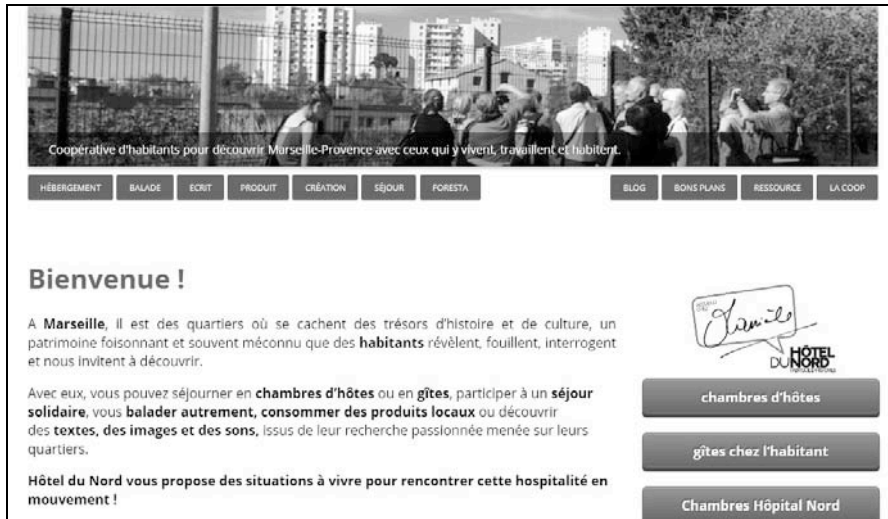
Coopérative d'habitants pour découvrir Marseille-Provence avec ceux qui y vivent, travaillent et habitent.

HÉBERGEMENT BALADE ECRIT PRODUIT CRÉATION SÉJOUR FORESTA BLOG BONS PLANS RESSOURCE LA COOP

Bienvenue !

A **Marseille**, il est des quartiers où se cachent des trésors d'histoire et de culture, un patrimoine foisonnant et souvent méconnu que des **habitants** révèlent, fouillent, interrogent et nous invitent à découvrir.

Avec eux, vous pouvez séjourner en **chambres d'hôtes** ou en **gîtes**, participer à un **séjour solidaire**, vous **balader autrement**, **consommer des produits locaux** ou découvrir des **textes, des images et des sons**, issus de leur recherche passionnée menée sur leurs quartiers.

**Hôtel du Nord vous propose des situations à vivre pour rencontrer cette hospitalité en mouvement !**

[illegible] Danielle

HÔTEL DU NORD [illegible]

chambres d'hôtes

gîtes chez l'habitant

Chambres Hôpital Nord